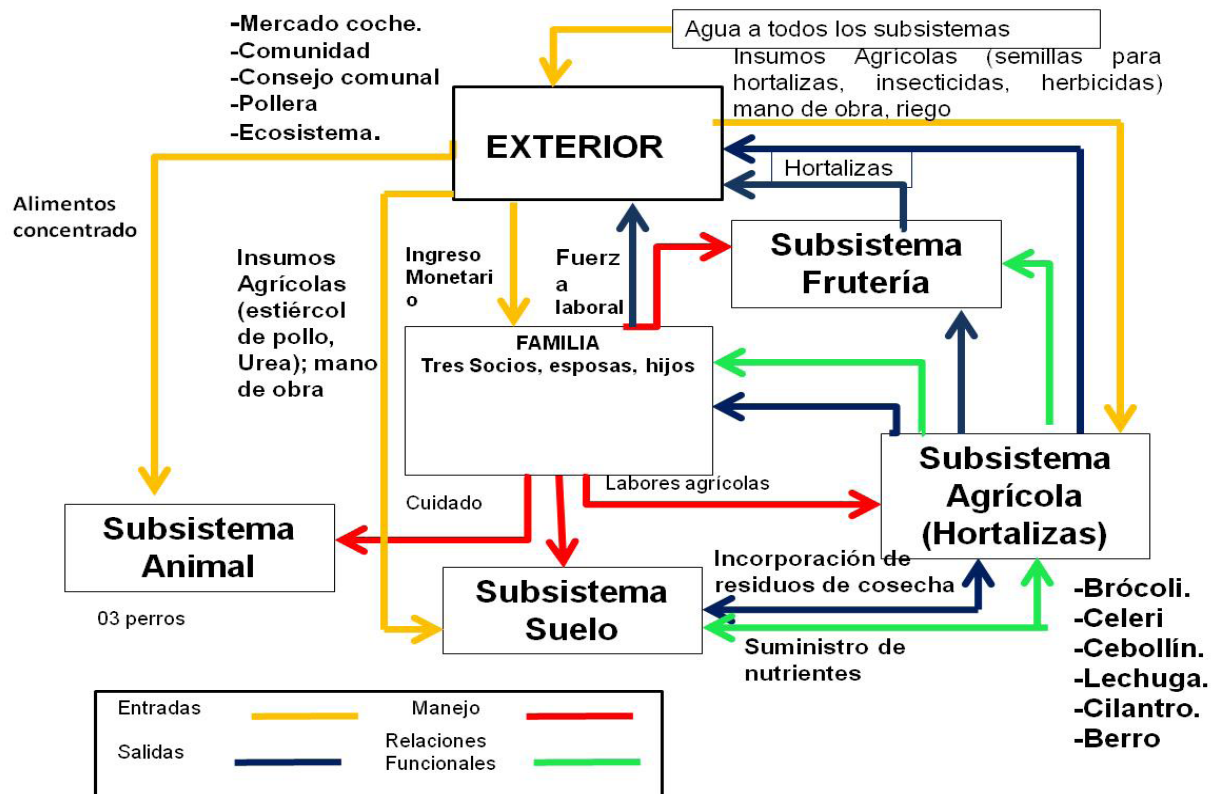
-Mercado coche.
-Comunidad
-Consejo comunal
-Pollera
-Ecosistema.

Agua a todos los subsistemas

Insumos Agrícolas (semillas para hortalizas, insecticidas, herbicidas) mano de obra, riego

EXTERIOR

Hortalizas

Alimentos concentrado

Insumos Agrícolas (estiércol de pollo, Urea); mano de obra

Ingreso Monetario

Fuerza laboral

Subsistema Frutería

FAMILIA
Tres Socios, esposas, hijos

Subsistema Agrícola (Hortalizas)

Labores agrícolas

Cuidado

Subsistema Animal

03 perros

Subsistema Suelo

Incorporación de residuos de cosecha

Suministro de nutrientes

-Brócoli.
-Celeri
-Cebollín.
-Lechuga.
-Cilantro.
-Berro

| Entradas | | Manejo | |
|---|---|---|---|
| Salidas | | Relaciones Funcionales | |